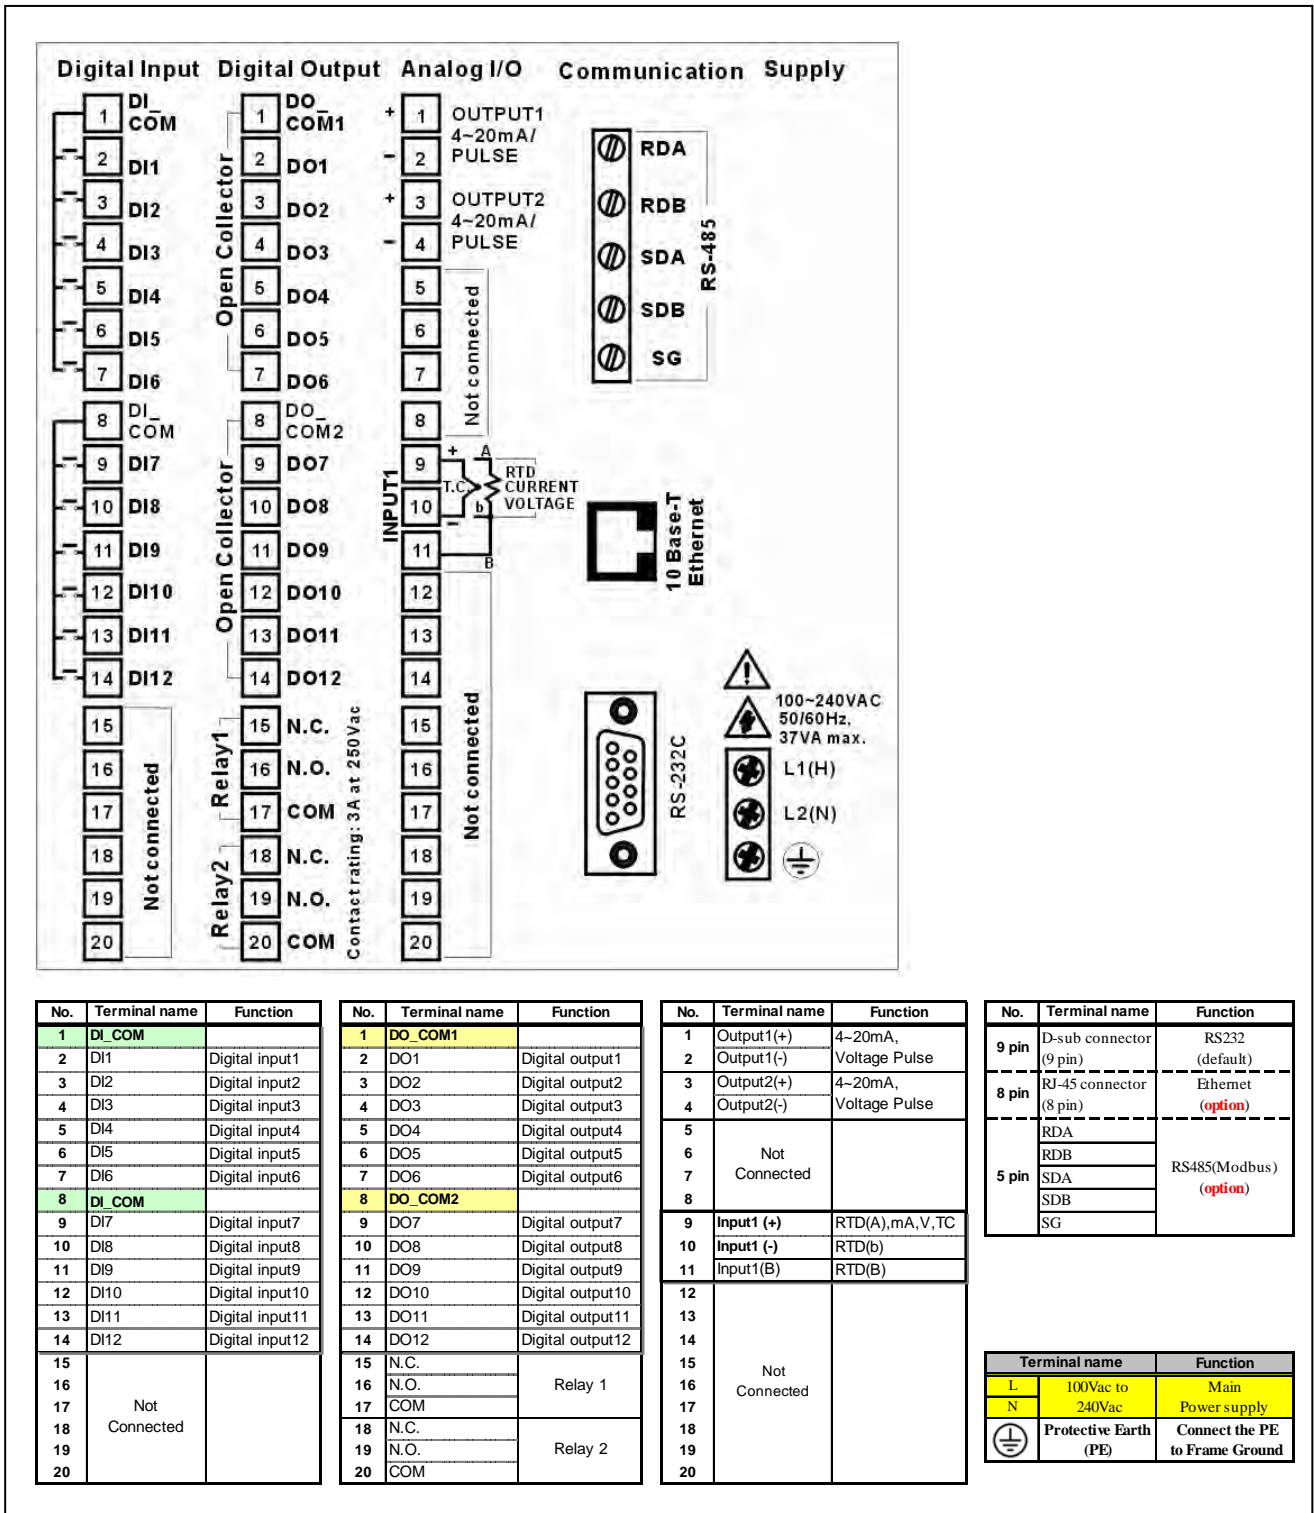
Digital Input Digital Output Analog I/O Communication Supply

1 DI_ COM
2 DI1
3 DI2
4 DI3
5 DI4
6 DI5
7 DI6
8 DI_ COM
9 DI7
10 DI8
11 DI9
12 DI10
13 DI11
14 DI12
15
16
17
18
19
20
Not connected

Open Collector
1 DO_ COM1
2 DO1
3 DO2
4 DO3
5 DO4
6 DO5
7 DO6
Open Collector
8 DO_ COM2
9 DO7
10 DO8
11 DO9
12 DO10
13 DO11
14 DO12
Relay1
15 N.C.
16 N.O.
17 COM
Relay2
18 N.C.
19 N.O.
20 COM
Contact rating: 3A at 250Vac

+ 1 OUTPUT1 4~20mA/ PULSE
- 2
+ 3 OUTPUT2 4~20mA/ PULSE
- 4
5
6
7
8
Not connected
INPUT1
9 + A
10 T.C. RTD CURRENT VOLTAGE b -
11 B
12
13
14
15
16
17
18
19
20
Not connected

RDA
RDB
SDA
SDB
SG
RS-485

10 Base-T Ethernet

RS-232C

100~240VAC 50/60Hz, 37VA max.
L1(H)
L2(N)

| No. | Terminal name | Function |
|---|---|---|
| 1 | DI_COM | |
| 2 | DI1 | Digital input1 |
| 3 | DI2 | Digital input2 |
| 4 | DI3 | Digital input3 |
| 5 | DI4 | Digital input4 |
| 6 | DI5 | Digital input5 |
| 7 | DI6 | Digital input6 |
| 8 | DI_COM | |
| 9 | DI7 | Digital input7 |
| 10 | DI8 | Digital input8 |
| 11 | DI9 | Digital input9 |
| 12 | DI10 | Digital input10 |
| 13 | DI11 | Digital input11 |
| 14 | DI12 | Digital input12 |
| 15-20 | Not Connected | |

| No. | Terminal name | Function |
|---|---|---|
| 1 | DO_COM1 | |
| 2 | DO1 | Digital output1 |
| 3 | DO2 | Digital output2 |
| 4 | DO3 | Digital output3 |
| 5 | DO4 | Digital output4 |
| 6 | DO5 | Digital output5 |
| 7 | DO6 | Digital output6 |
| 8 | DO_COM2 | |
| 9 | DO7 | Digital output7 |
| 10 | DO8 | Digital output8 |
| 11 | DO9 | Digital output9 |
| 12 | DO10 | Digital output10 |
| 13 | DO11 | Digital output11 |
| 14 | DO12 | Digital output12 |
| 15 | N.C. | Relay 1 |
| 16 | N.O. | |
| 17 | COM | |
| 18 | N.C. | Relay 2 |
| 19 | N.O. | |
| 20 | COM | |

| No. | Terminal name | Function |
|---|---|---|
| 1 | Output1(+) | 4~20mA, Voltage Pulse |
| 2 | Output1(-) | |
| 3 | Output2(+) | 4~20mA, Voltage Pulse |
| 4 | Output2(-) | |
| 5-8 | Not Connected | |
| 9 | Input1 (+) | RTD(A),mA,V,TC |
| 10 | Input1 (-) | RTD(b) |
| 11 | Input1(B) | RTD(B) |
| 12-20 | Not Connected | |

| No. | Terminal name | Function |
|---|---|---|
| 9 pin | D-sub connector (9 pin) | RS232 (default) |
| 8 pin | RJ-45 connector (8 pin) | Ethernet (option) |
| 5 pin | RDA, RDB, SDA, SDB, SG | RS485(Modbus) (option) |

| | Terminal name | Function |
|---|---|---|
| L / N | 100Vac to 240Vac | Main Power supply |
| | Protective Earth (PE) | Connect the PE to Frame Ground |